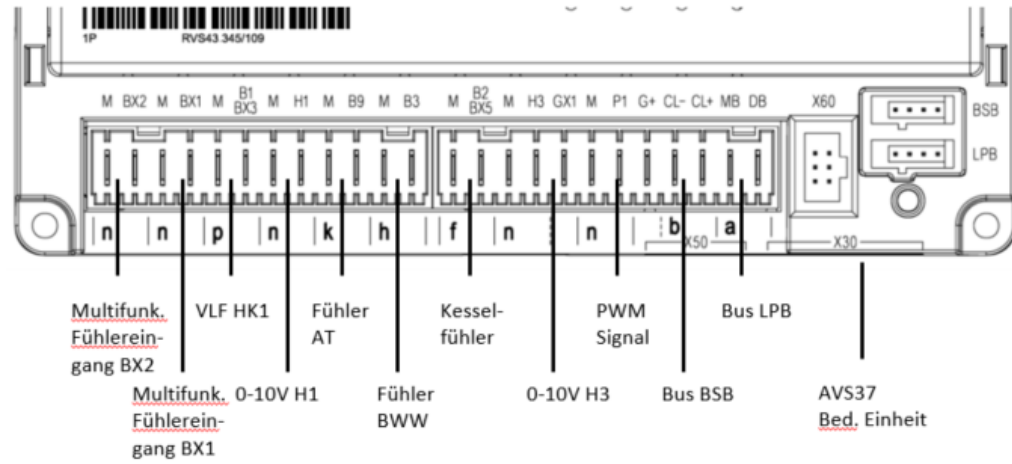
1P RVS43.345/109

M BX2 M BX1 M B1 BX3 M H1 M B9 M B3 M B2 BX5 M H3 GX1 M P1 G+ CL- CL+ MB DB X60 BSB LPB

n n p n k h f n n b a X50 X30

Multifunk. Fühlereingang BX2

Multifunk. Fühlereingang BX1

VLF HK1

0-10V H1

Fühler AT

Fühler BWW

Kesselfühler

0-10V H3

PWM Signal

Bus BSB

Bus LPB

AVS37 Bed. Einheit